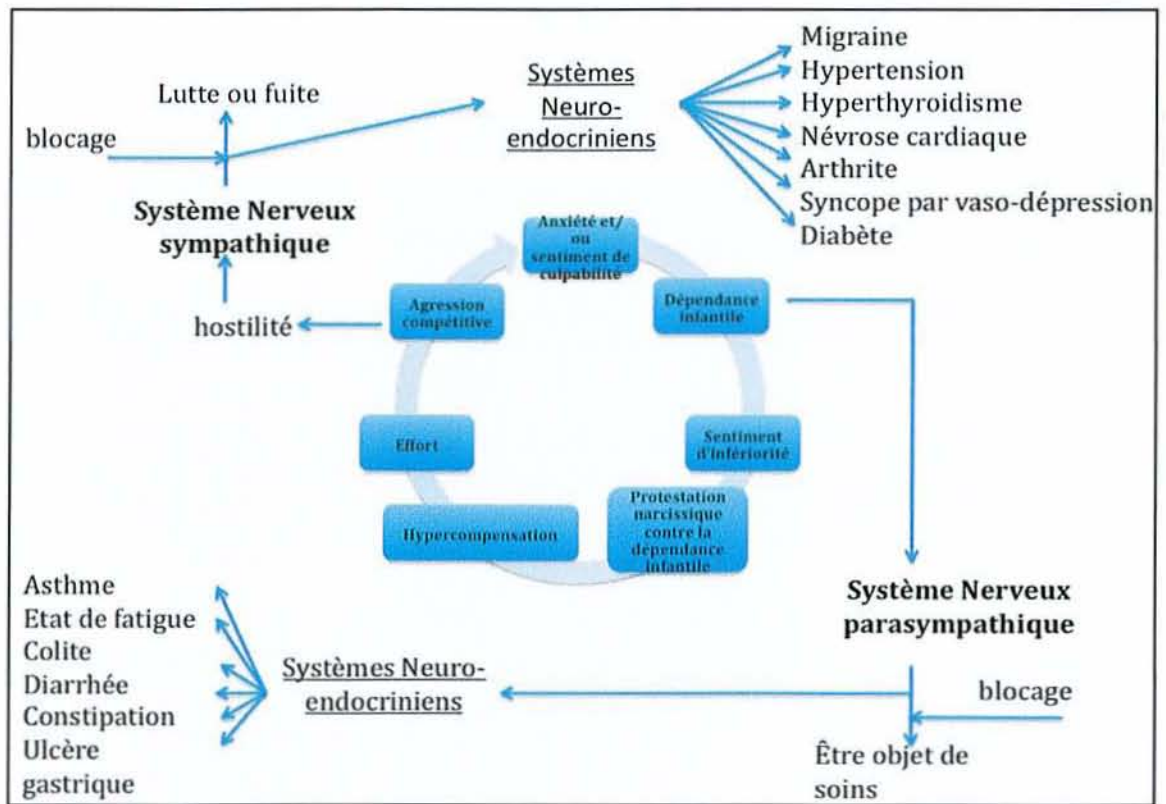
Lutte ou fuite

blocage

Système Nerveux sympathique

hostilité

Systèmes Neuro-endocriniens

Migraine
Hypertension
Hyperthyroidisme
Névrose cardiaque
Arthrite
Syncope par vaso-dépression
Diabète

Anxiété et/ ou sentiment de culpabilité

Dépendance infantile

Sentiment d'infériorité

Protestation narcissique contre la dépendance infantile

Hypercompensation

Effort

Agression compétitive

Système Nerveux parasympathique

blocage

Être objet de soins

Systèmes Neuro-endocriniens

Asthme
Etat de fatigue
Colite
Diarrhée
Constipation
Ulcère gastrique